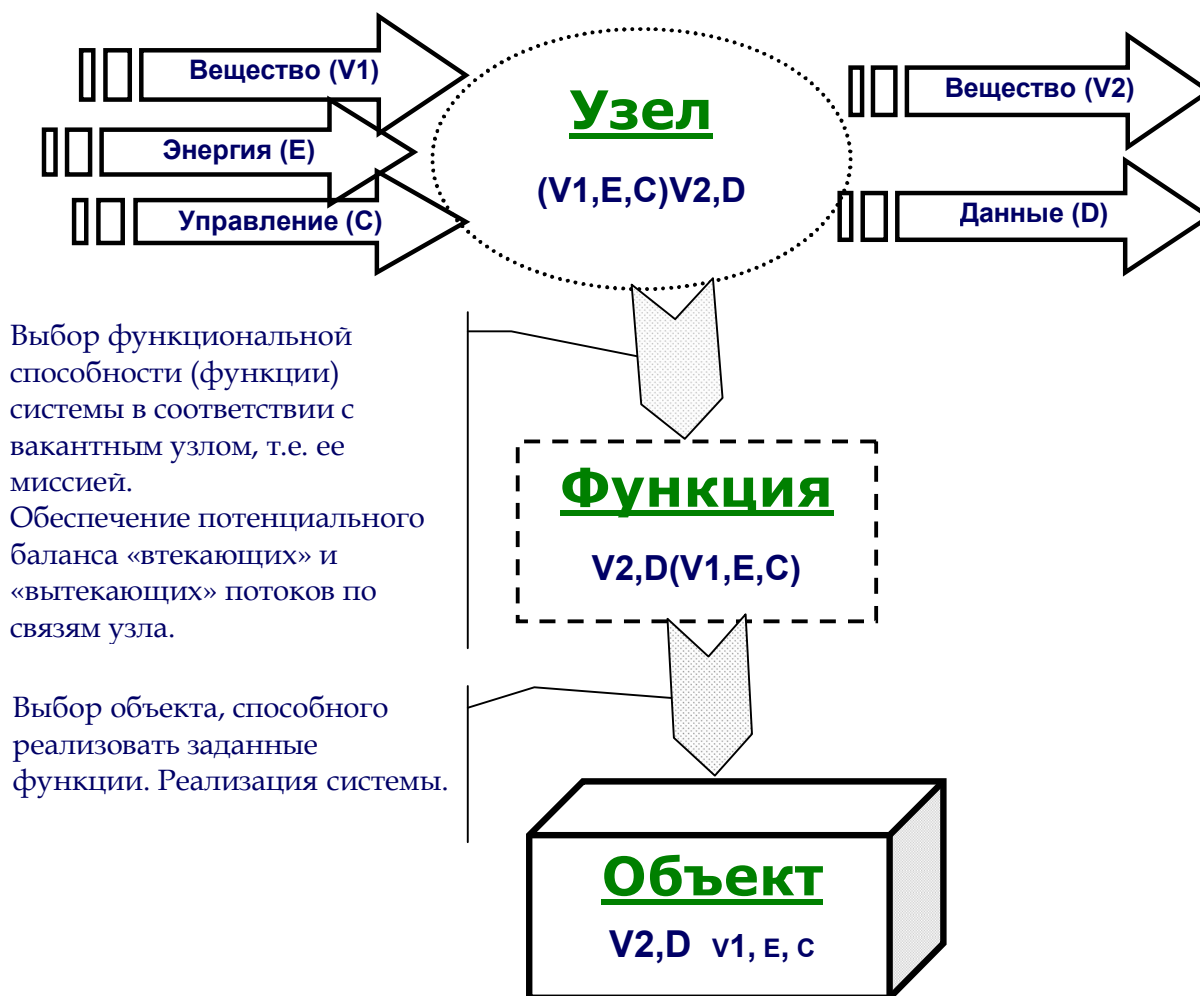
Вещество (V1)

Энергия (E)

Управление (C)

Узел

(V1,E,C)V2,D

Вещество (V2)

Данные (D)

Выбор функциональной способности (функции) системы в соответствии с вакантным узлом, т.е. ее миссией.
Обеспечение потенциального баланса «втекающих» и «вытекающих» потоков по связям узла.

Функция

V2,D(V1,E,C)

Выбор объекта, способного реализовать заданные функции. Реализация системы.

Объект

V2,D V1, E, C